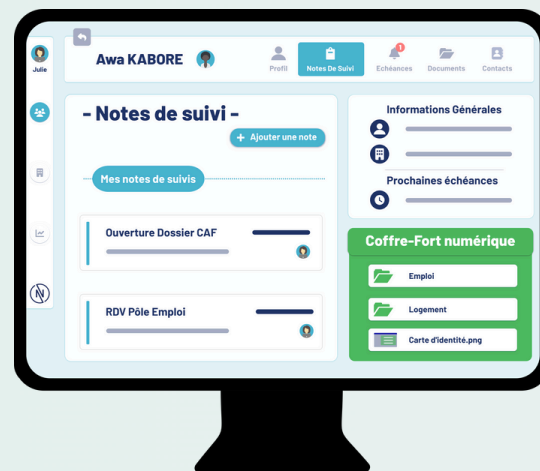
Julie

Awa KABORE

Profil
Notes De Suivi
Echéances
Documents
Contacts

- Notes de suivi -

+ Ajouter une note

Mes notes de suivis

Ouverture Dossier CAF

RDV Pôle Emploi

Informations Générales

Prochaines échéances

Coffre-Fort numérique

Emploi

Logement

Carte d'identité.png